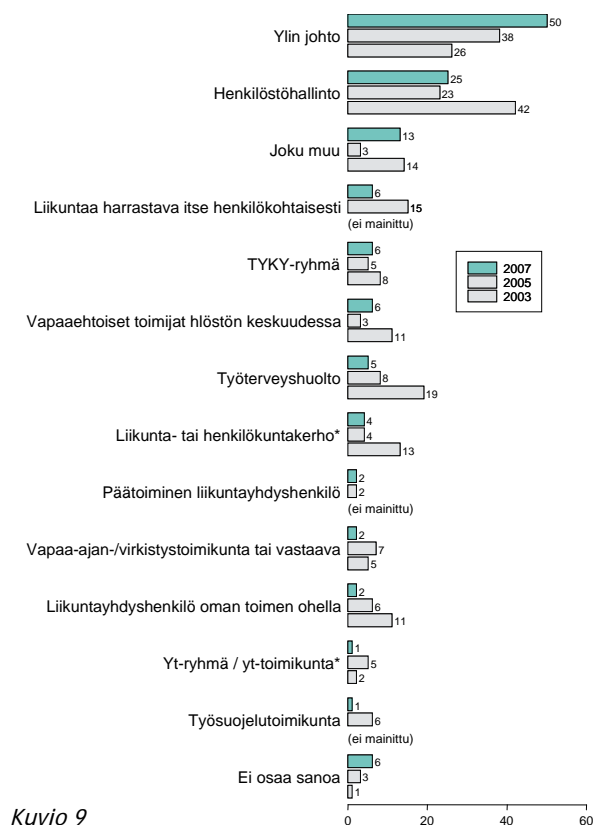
Ylin johto
50
38
26

Henkilöstöhallinto
25
23
42

Joku muu
13
3
14

Liikuntaa harrastava itse henkilökohtaisesti
6
15
(ei mainittu)

TYKY-ryhmä
6
5
8

2007
2005
2003

Vapaaehtoiset toimijat hlöstön keskuudessa
6
3
11

Työterveyshuolto
5
8
19

Liikunta- tai henkilökuntakerho*
4
4
13

Päätoiminen liikuntayhdyshenkilö
2
2
(ei mainittu)

Vapaa-ajan-/virkistystoimikunta tai vastaava
2
7
5

Liikuntayhdyshenkilö oman toimen ohella
2
6
11

Yt-ryhmä / yt-toimikunta*
1
5
2

Työsuojelutoimikunta
1
6
(ei mainittu)

Ei osaa sanoa
6
3
1

Kuvio 9

0
20
40
60